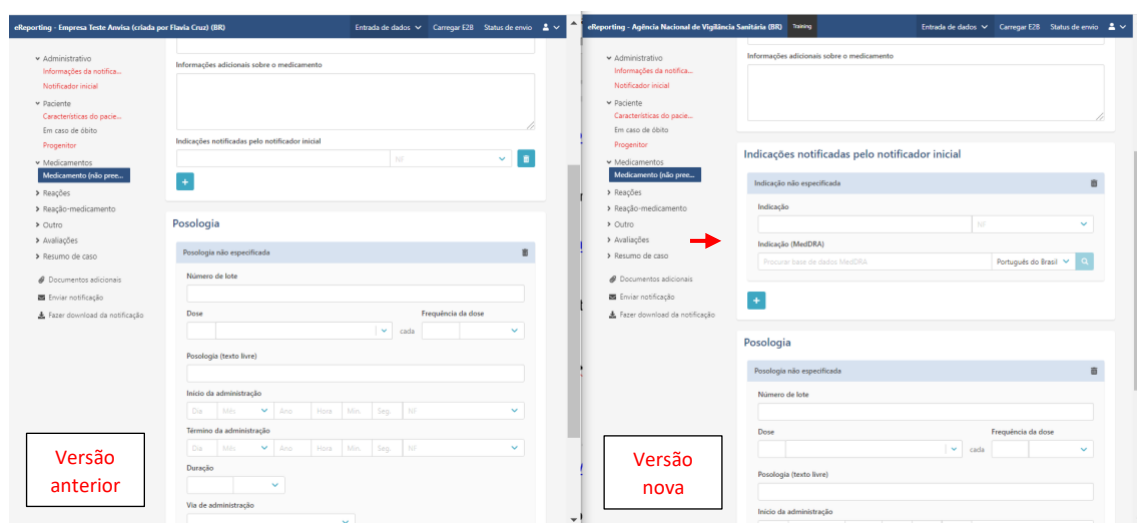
eReporting - Empresa Teste Anvisa (criada por Flavia Cruz) (BR)
Entrada de dados
Carregar E2B
Status de envio

Administrativo
Informações da notifica...
Notificador inicial
Paciente
Características do pacie...
Em caso de óbito
Progenitor
Medicamentos
Medicamento (não pree...
Reações
Reação-medicamento
Outro
Avaliações
Resumo de caso
Documentos adicionais
Enviar notificação
Fazer download da notificação

Informações adicionais sobre o medicamento

Indicações notificadas pelo notificador inicial
NI
+

Posologia
Posologia não especificada
Número de lote
Dose
cada
Frequência da dose
Posologia (texto livre)
Início da administração
Dia Mês Ano Hora Min. Seg. NI
Término da administração
Dia Mês Ano Hora Min. Seg. NI
Duração
Via de administração

Versão anterior

eReporting - Agência Nacional de Vigilância Sanitária (BR)
Training
Entrada de dados
Carregar E2B
Status de envio

Administrativo
Informações da notifica...
Notificador inicial
Paciente
Características do pacie...
Em caso de óbito
Progenitor
Medicamentos
Medicamento (não pree...
Reações
Reação-medicamento
Outro
Avaliações
Resumo de caso
Documentos adicionais
Enviar notificação
Fazer download da notificação

Informações adicionais sobre o medicamento

Indicações notificadas pelo notificador inicial
Indicação não especificada
Indicação
NI
Indicação (MedDRA)
Procurar base de dados MedDRA
Português do Brasil
+

Posologia
Posologia não especificada
Número de lote
Dose
cada
Frequência da dose
Posologia (texto livre)
Início da administração

Versão nova